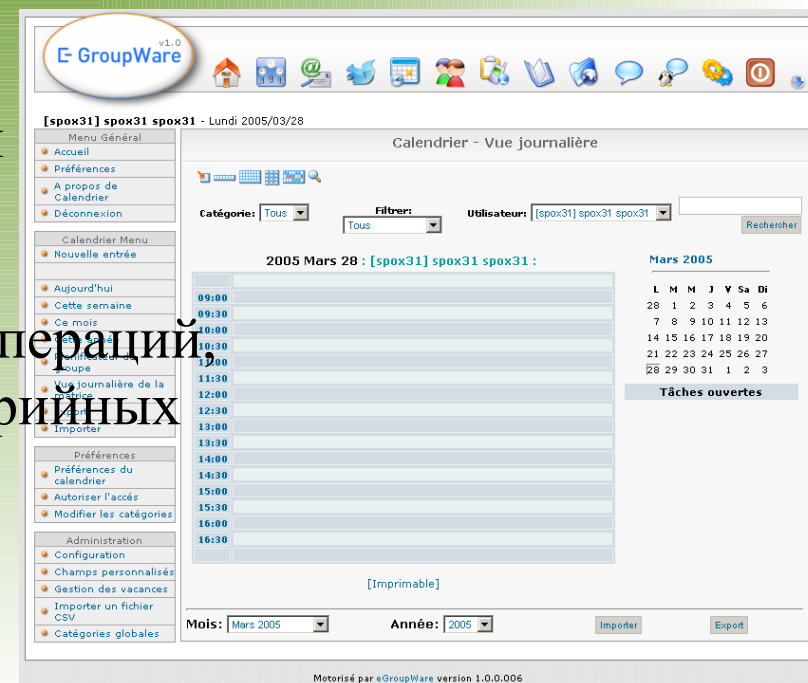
E GroupWare v1.0

[spox31] spox31 spox31 - Lundi 2005/03/28

Menu Général
Accueil
Préférences
A propos de Calendrier
Déconnexion

Calendrier Menu
Nouvelle entrée

Aujourd'hui
Cette semaine
Ce mois
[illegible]
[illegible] groupe
Vue journalière de la matrice
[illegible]
Importer

Préférences
Préférences du calendrier
Autoriser l'accés
Modifier les catégories

Administration
Configuration
Champs personnalisés
Gestion des vacances
Importer un fichier CSV
Catégories globales

Calendrier - Vue journalière

Catégorie: Tous
Filtrer: Tous
Utilisateur: [spox31] spox31 spox31
Rechercher

2005 Mars 28 : [spox31] spox31 spox31 :

09:00
09:30
10:00
10:30
11:00
11:30
12:00
12:30
13:00
13:30
14:00
14:30
15:00
15:30
16:00
16:30

[Imprimable]

Mars 2005

| L | M | M | J | V | Sa | Di |
|---|---|---|---|---|---|---|
| 28 | 1 | 2 | 3 | 4 | 5 | 6 |
| 7 | 8 | 9 | 10 | 11 | 12 | 13 |
| 14 | 15 | 16 | 17 | 18 | 19 | 20 |
| 21 | 22 | 23 | 24 | 25 | 26 | 27 |
| 28 | 29 | 30 | 31 | 1 | 2 | 3 |

Tâches ouvertes

Mois: Mars 2005
Année: 2005
Importer
Export

Motorisé par eGroupWare version 1.0.0.006

перации,
рийных